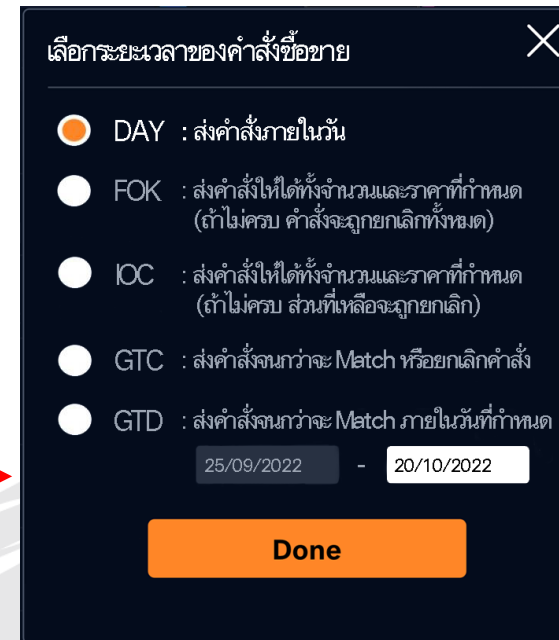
เลือกระยะเวลาของคำสั่งซื้อขาย

DAY : ส่งคำสั่งภายในวัน

FOK : ส่งคำสั่งให้ได้ทั้งจำนวนและราคาที่กำหนด (ถ้าไม่ครบ คำสั่งจะถูกยกเลิกทั้งหมด)

IOC : ส่งคำสั่งให้ได้ทั้งจำนวนและราคาที่กำหนด (ถ้าไม่ครบ ส่วนที่เหลือจะถูกยกเลิก)

GTC : ส่งคำสั่งจนกว่าจะ Match หรือยกเลิกคำสั่ง

GTD : ส่งคำสั่งจนกว่าจะ Match ภายในวันที่กำหนด

25/09/2022 - 20/10/2022

Done